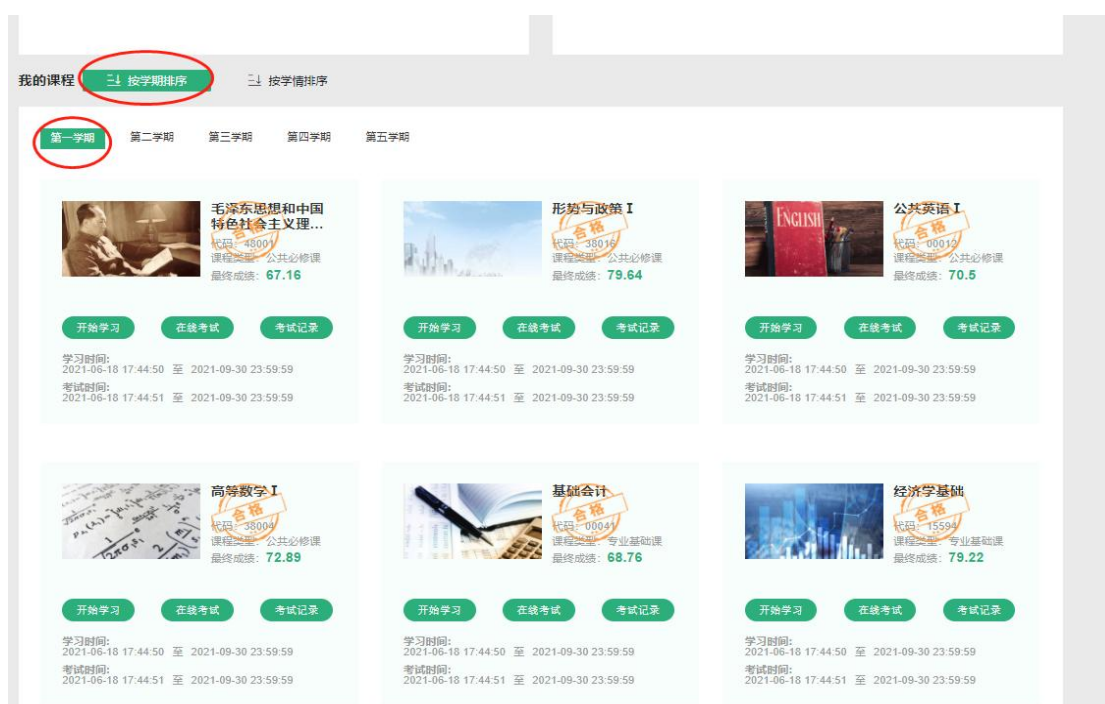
我的课程 按学期排序 按学情排序

第一学期 第二学期 第三学期 第四学期 第五学期

毛泽东思想和中国特色社会主义理...
合格
代码：48001
课程类型：公共必修课
最终成绩：67.16
开始学习 在线考试 考试记录
学习时间：
2021-06-18 17:44:50 至 2021-09-30 23:59:59
考试时间：
2021-06-18 17:44:51 至 2021-09-30 23:59:59

形势与政策 I
合格
代码：38016
课程类型：公共必修课
最终成绩：79.64
开始学习 在线考试 考试记录
学习时间：
2021-06-18 17:44:50 至 2021-09-30 23:59:59
考试时间：
2021-06-18 17:44:51 至 2021-09-30 23:59:59

公共英语 I
ENGLISH
合格
代码：00012
课程类型：公共必修课
最终成绩：70.5
开始学习 在线考试 考试记录
学习时间：
2021-06-18 17:44:50 至 2021-09-30 23:59:59
考试时间：
2021-06-18 17:44:51 至 2021-09-30 23:59:59

高等数学 I
合格
代码：38004
课程类型：公共必修课
最终成绩：72.89
开始学习 在线考试 考试记录
学习时间：
2021-06-18 17:44:50 至 2021-09-30 23:59:59
考试时间：
2021-06-18 17:44:51 至 2021-09-30 23:59:59

基础会计
合格
代码：00041
课程类型：专业基础课
最终成绩：68.76
开始学习 在线考试 考试记录
学习时间：
2021-06-18 17:44:50 至 2021-09-30 23:59:59
考试时间：
2021-06-18 17:44:51 至 2021-09-30 23:59:59

经济学基础
合格
代码：15594
课程类型：专业基础课
最终成绩：79.22
开始学习 在线考试 考试记录
学习时间：
2021-06-18 17:44:50 至 2021-09-30 23:59:59
考试时间：
2021-06-18 17:44:51 至 2021-09-30 23:59:59